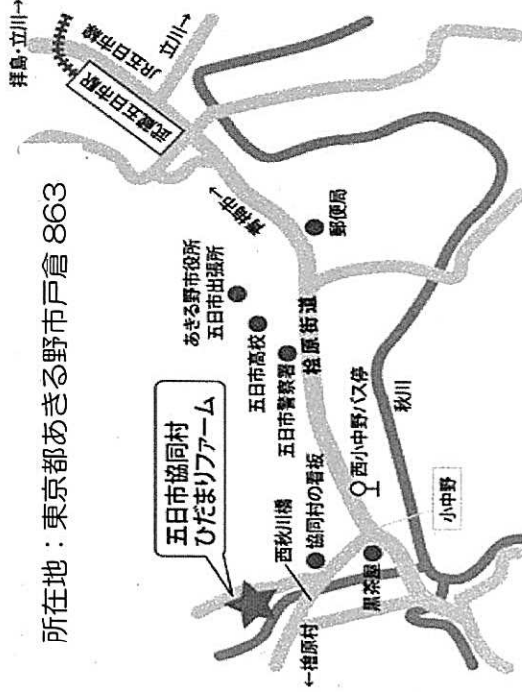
所在地：東京都あきる野市戸倉 863

拝島・立川→
JR五日市線
立川→
武蔵五日市駅
←拝島
郵便局
あきる野市役所
五日市出張所
五日市高校
五日市警察署
檜原街道
五日市協同村
ひだまりファーム
西秋川橋
協同村の看板
西小中野バス停
秋川
小中野
黒茶屋
←檜原村